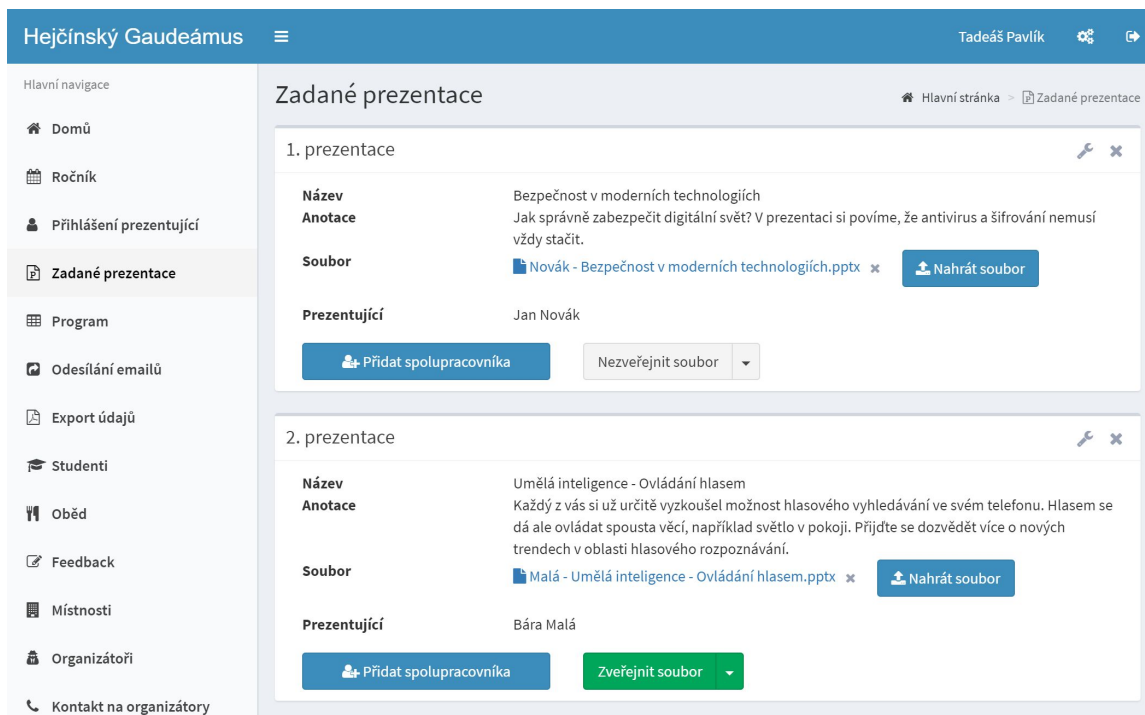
Hejčínský Gaudeámus

Tadeáš Pavlík

Hlavní navigace

Domů

Ročník

Přihlášení prezentující

Zadané prezentace

Program

Odesílání emailů

Export údajů

Studenti

Oběd

Feedback

Místnosti

Organizátoři

Kontakt na organizátory

Zadané prezentace

Hlavní stránka > Zadané prezentace

1. prezentace

Název
Bezpečnost v moderních technologiích

Anotace
Jak správně zabezpečit digitální svět? V prezentaci si povíme, že antivirus a šifrování nemusí vždy stačit.

Soubor
Novák - Bezpečnost v moderních technologiích.pptx

Nahrát soubor

Prezentující
Jan Novák

Přidat spolupracovníka

Nezveřejnit soubor

2. prezentace

Název
Umělá inteligence - Ovládání hlasem

Anotace
Každý z vás si už určitě vyzkoušel možnost hlasového vyhledávání ve svém telefonu. Hlasem se dá ale ovládat spousta věcí, například světlo v pokoji. Přijďte se dozvědět více o nových trendech v oblasti hlasového rozpoznávání.

Soubor
Malá - Umělá inteligence - Ovládání hlasem.pptx

Nahrát soubor

Prezentující
Bára Malá

Přidat spolupracovníka

Zveřejnit soubor